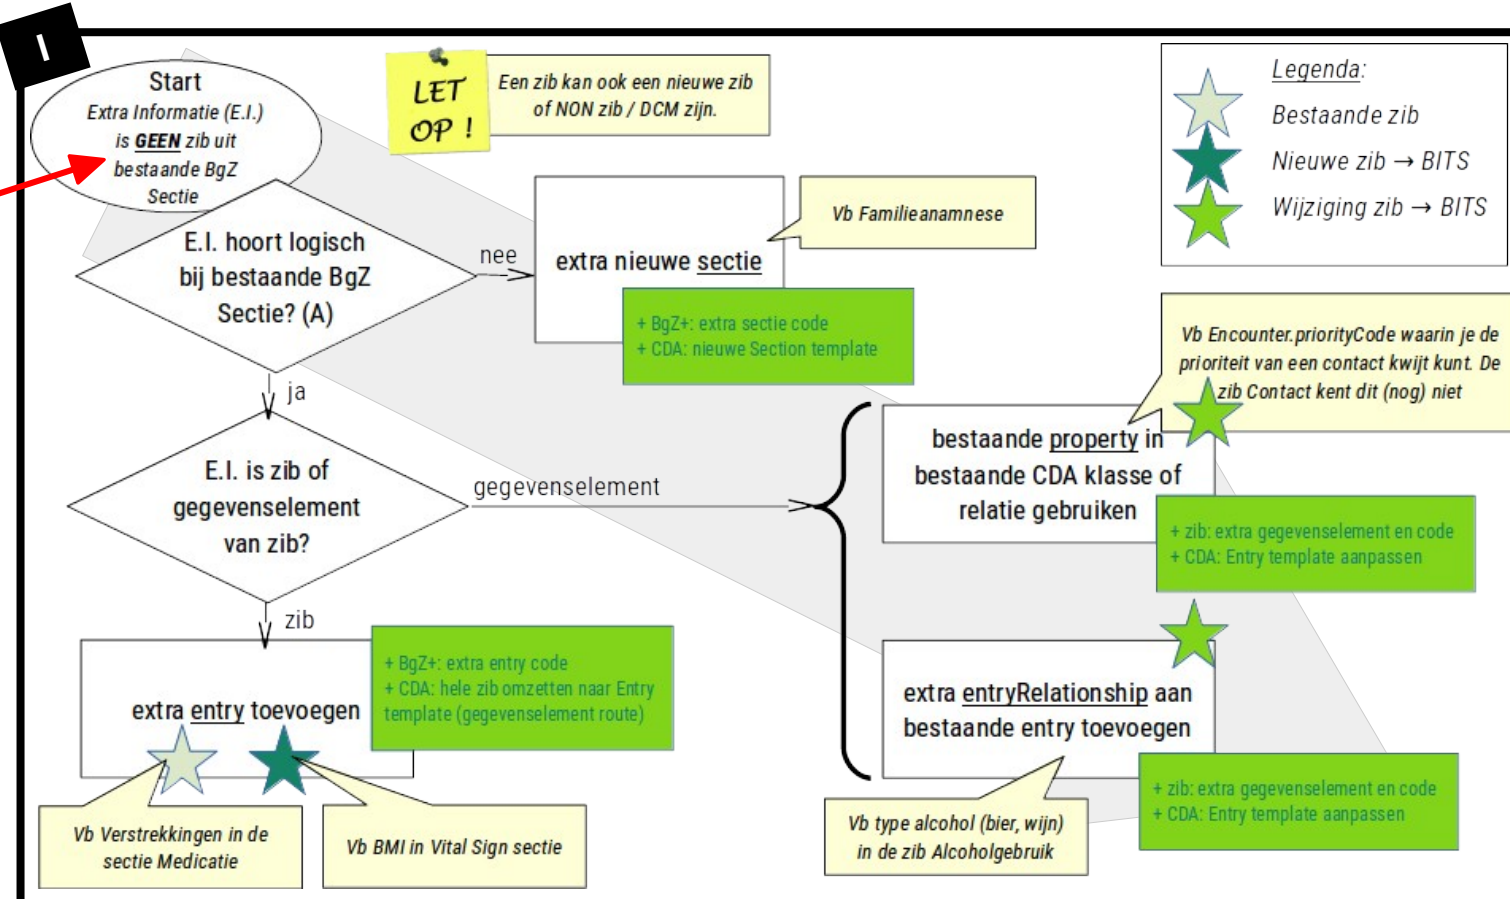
I

Start
Extra Informatie (E.I.) is GEEN zib uit bestaande BgZ Sectie

LET OP !

Een zib kan ook een nieuwe zib of NON zib / DCM zijn.

Legenda:
Bestaande zib
Nieuwe zib → BITS
Wijziging zib → BITS

E.I. hoort logisch bij bestaande BgZ Sectie? (A)

nee

extra nieuwe sectie

Vb Familieanamnese

+ BgZ+: extra sectie code
+ CDA: nieuwe Section template

ja

Vb Encounter.priorityCode waarin je de prioriteit van een contact kwijt kunt. De zib Contact kent dit (nog) niet

E.I. is zib of gegevenselement van zib?

gegevenselement

bestaande property in bestaande CDA klasse of relatie gebruiken

+ zib: extra gegevenselement en code
+ CDA: Entry template aanpassen

zib

extra entry toevoegen

+ BgZ+: extra entry code
+ CDA: hele zib omzetten naar Entry template (gegevenselement route)

extra entryRelationship aan bestaande entry toevoegen

+ zib: extra gegevenselement en code
+ CDA: Entry template aanpassen

Vb Verstrekkingen in de sectie Medicatie

Vb BMI in Vital Sign sectie

Vb type alcohol (bier, wijn) in de zib Alcoholgebruik